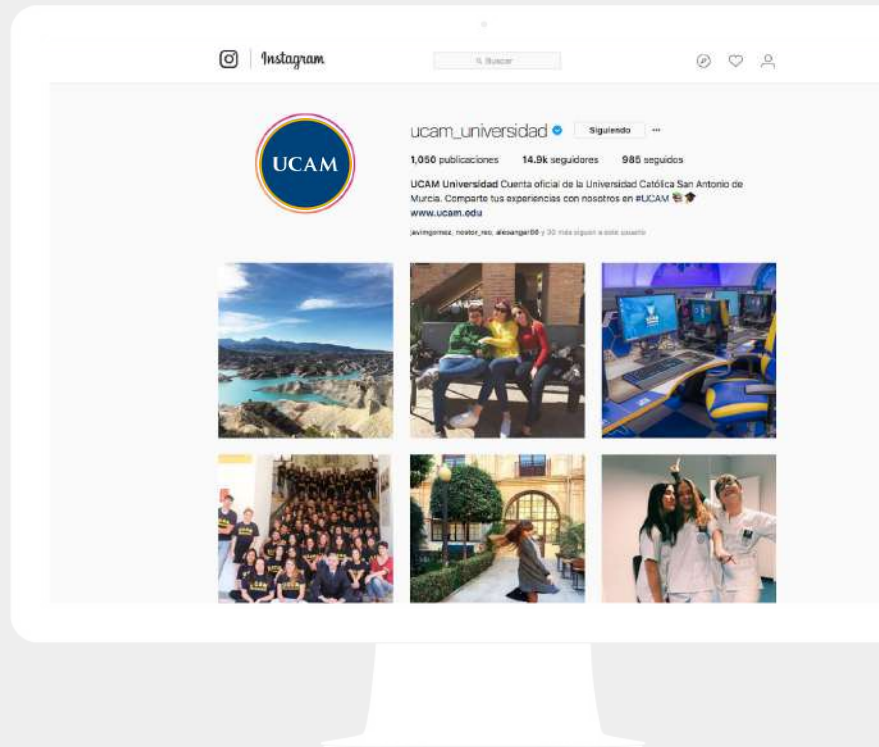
Instagram

Buscar

UCAM

ucam_universidad

Siguiendo

1,050 publicaciones 14.9k seguidores 985 seguidos

UCAM Universidad Cuenta oficial de la Universidad Católica San Antonio de Murcia. Comparte tus experiencias con nosotros en #UCAM

www.ucam.edu

javimgomez, nestor_reo, alexangel86 y 30 más siguen a este usuario